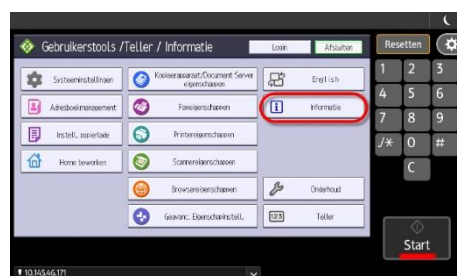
Gebruikerstools /Teller / Informatie

Login

Afsluiten

Resetten

Systeeminstellingen

Kopieerapparaat/Document Server eigenschappen

English

Adresboekmanagement

Faxeigenschappen

Informatie

Instell. papierlade

Printereigenschappen

Home bewerken

Scannereigenschappen

Browsereigenschappen

Onderhoud

Geavanc. Eigenschapinstell.

Teller

1
2
3
4
5
6
7
8
9
./*
0
#
C

Start

10.14.546.171